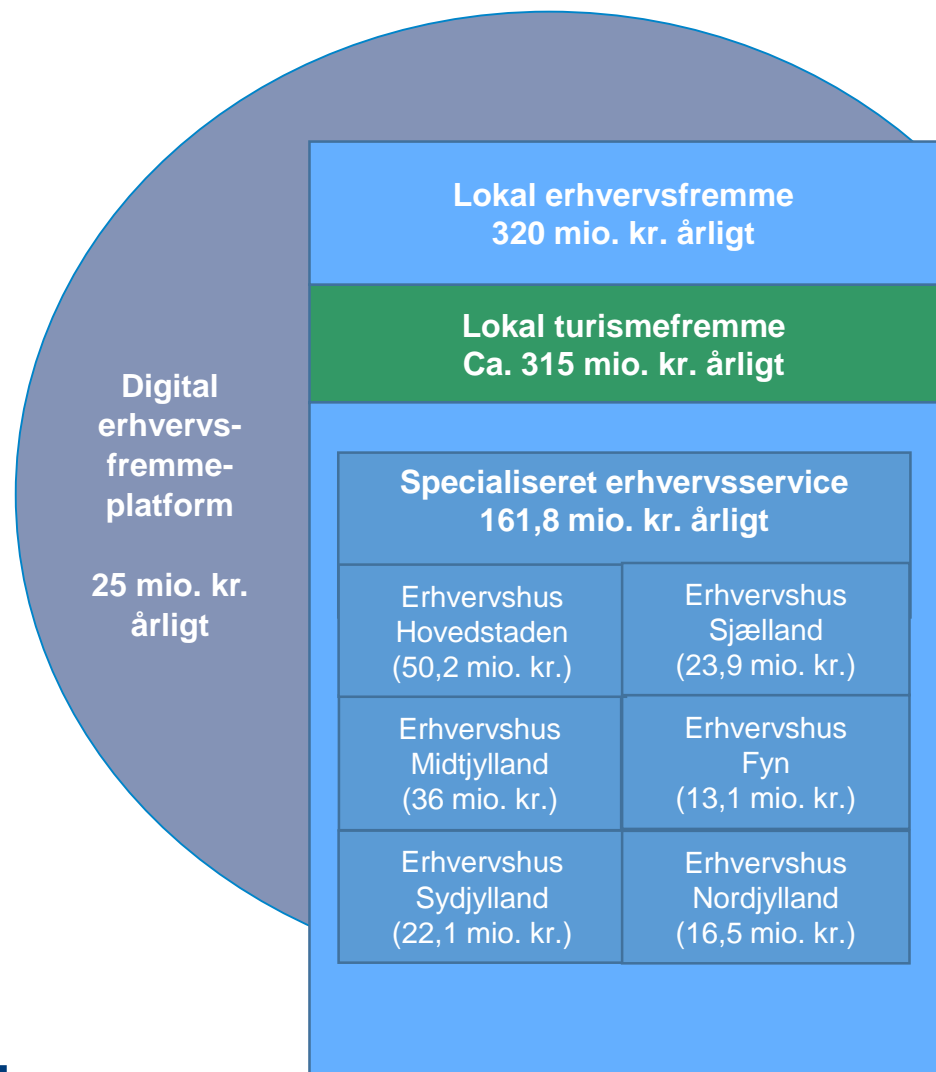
Digital erhvervs-fremme-platform

25 mio. kr. årligt

Lokal erhvervsfremme
320 mio. kr. årligt

Lokal turismefremme
Ca. 315 mio. kr. årligt

Specialiseret erhvervsservice
161,8 mio. kr. årligt

| | |
|---|---|
| Erhvervshus Hovedstaden (50,2 mio. kr.) | Erhvervshus Sjælland (23,9 mio. kr.) |
| Erhvervshus Midtjylland (36 mio. kr.) | Erhvervshus Fyn (13,1 mio. kr.) |
| Erhvervshus Sydjylland (22,1 mio. kr.) | Erhvervshus Nordjylland (16,5 mio. kr.) |